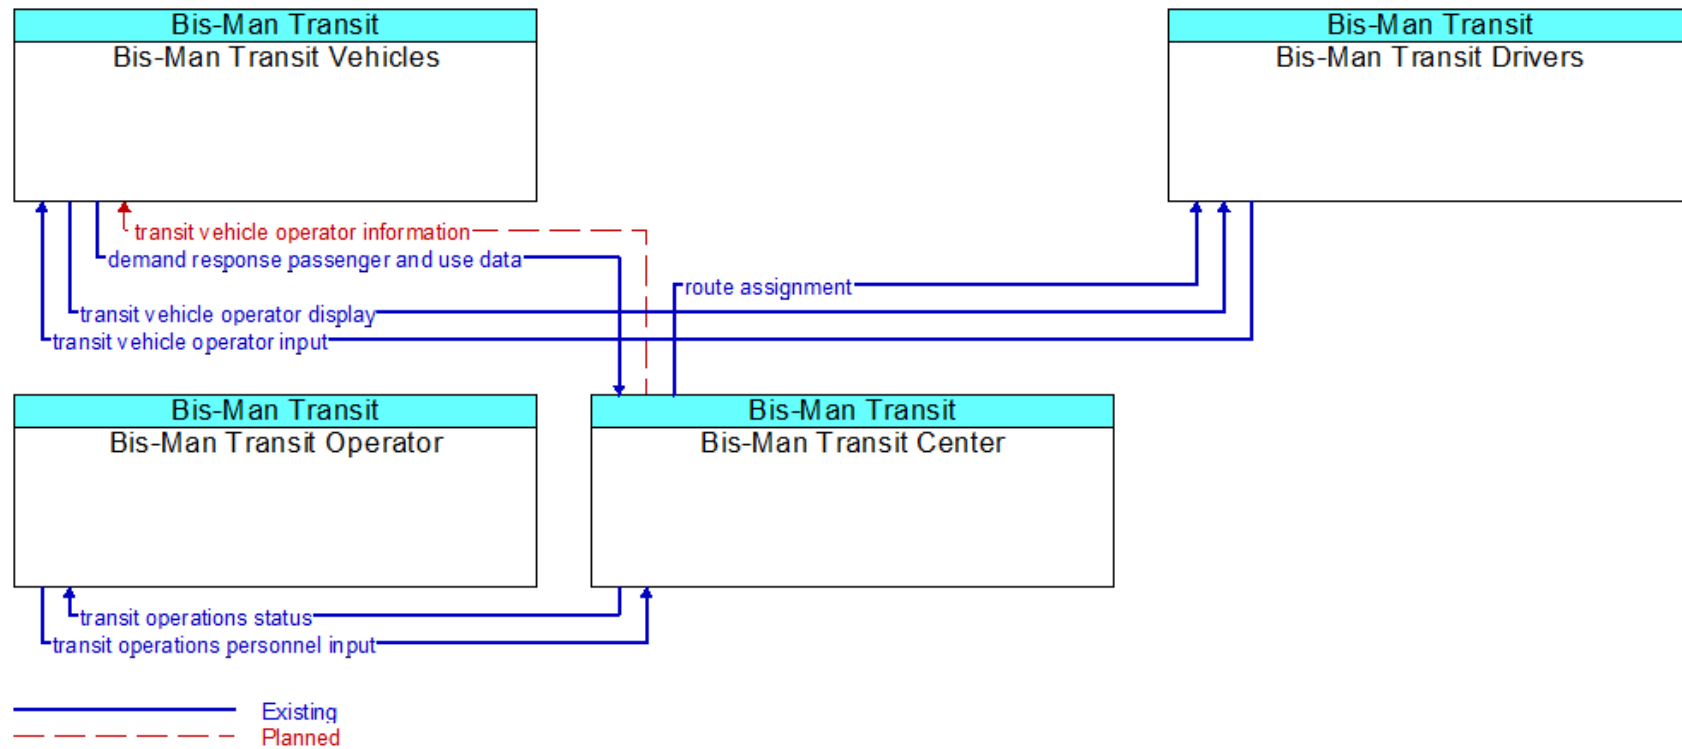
Bis-Man Transit
Bis-Man Transit Vehicles

Bis-Man Transit
Bis-Man Transit Drivers

transit vehicle operator information
demand response passenger and use data
route assignment
transit vehicle operator display
transit vehicle operator input

Bis-Man Transit
Bis-Man Transit Operator

Bis-Man Transit
Bis-Man Transit Center

transit operations status
transit operations personnel input

Existing
Planned